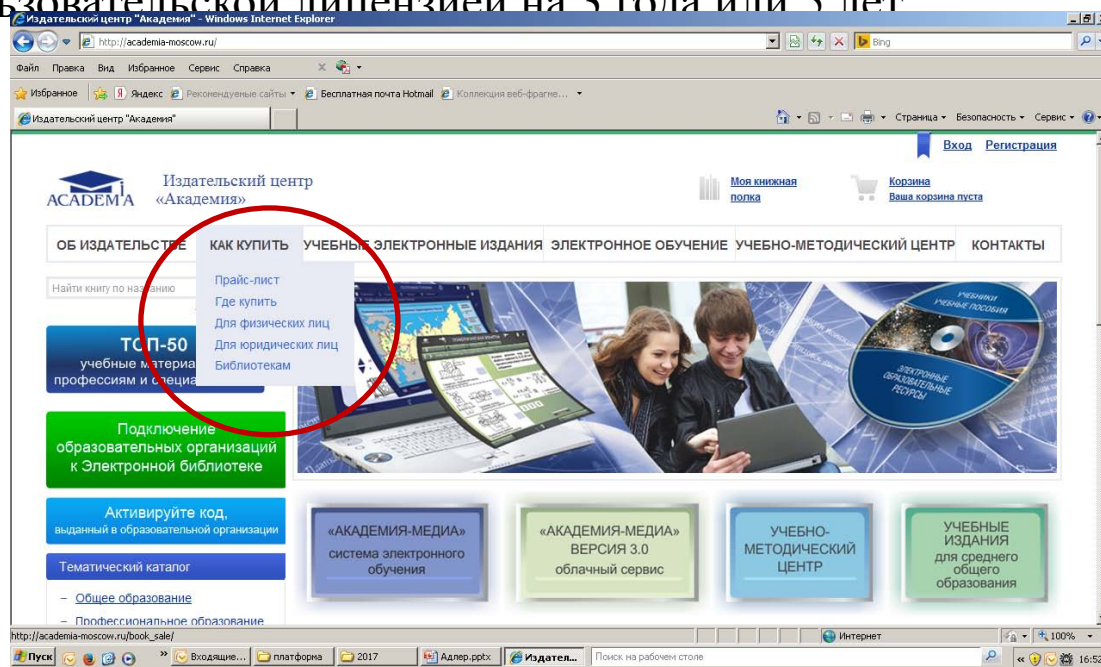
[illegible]зовательской лицензией на 5 года или 5 лет

Издательский центр "Академия" - Windows Internet Explorer

http://academia-moscow.ru/

Bing

Файл Правка Вид Избранное Сервис Справка

Избранное Яндекс Рекомендуемые сайты Бесплатная почта Hotmail Коллекция веб-фрагме...

Издательский центр "Академия"

Страница Безопасность Сервис

Вход Регистрация

ACADEMA Издательский центр «Академия»

Моя книжная полка

Корзина
Ваша корзина пуста

ОБ ИЗДАТЕЛЬСТВЕ КАК КУПИТЬ УЧЕБНЫЕ ЭЛЕКТРОННЫЕ ИЗДАНИЯ ЭЛЕКТРОННОЕ ОБУЧЕНИЕ УЧЕБНО-МЕТОДИЧЕСКИЙ ЦЕНТР КОНТАКТЫ

Найти книгу по названию

Прайс-лист
Где купить
Для физических лиц
Для юридических лиц
Библиотекам

ТОП-50
учебные материа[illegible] профессиям и специа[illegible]

Подключение образовательных организаций к Электронной библиотеке

Активируйте код, выданный в образовательной организации

Тематический каталог

– Общее образование
– Профессиональное образование

УЧЕБНИКИ УЧЕБНЫЕ ПОСОБИЯ

ЭЛЕКТРОННЫЕ ОБРАЗОВАТЕЛЬНЫЕ РЕСУРСЫ

«АКАДЕМИЯ-МЕДИА» система электронного обучения

«АКАДЕМИЯ-МЕДИА» ВЕРСИЯ 3.0 облачный сервис

УЧЕБНО-МЕТОДИЧЕСКИЙ ЦЕНТР

УЧЕБНЫЕ ИЗДАНИЯ для среднего общего образования

http://academia-moscow.ru/book_sale/

Интернет

100%

Пуск Входящие... платформа 2017 Адлер.pptx Издател... Поиск на рабочем столе 16:52